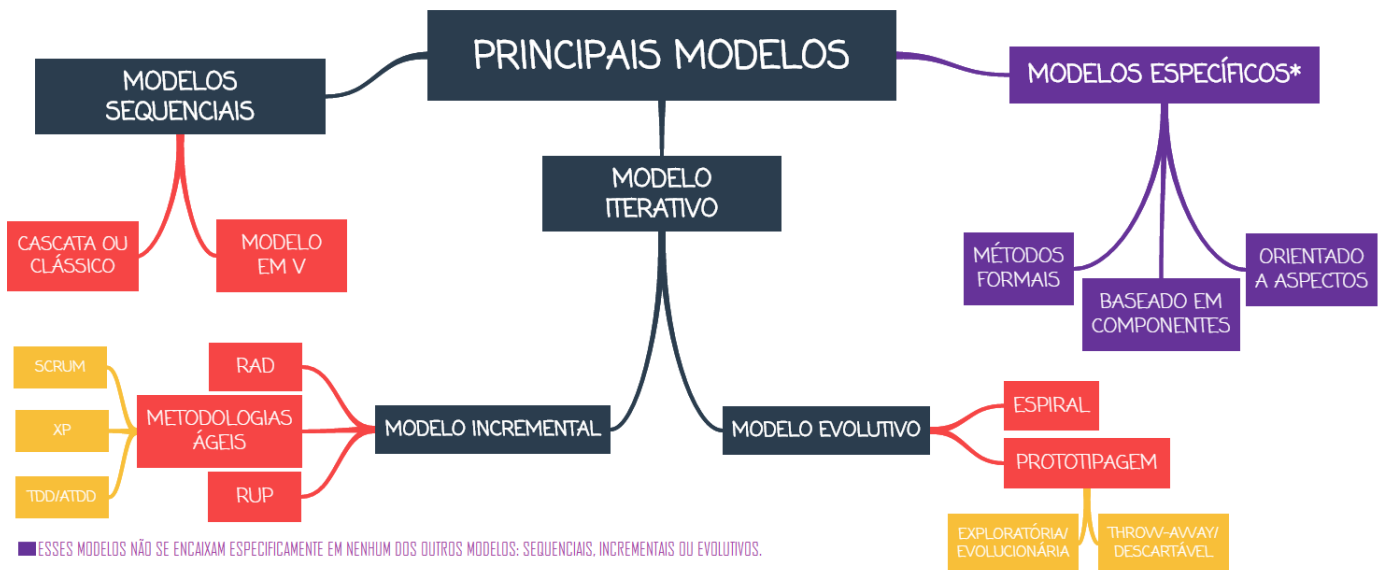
PRINCIPAIS MODELOS

MODELOS SEQUENCIAIS

CASCATA OU CLÁSSICO

MODELO EM V

MODELO ITERATIVO

MODELOS ESPECÍFICOS*

MÉTODOS FORMAIS

BASEADO EM COMPONENTES

ORIENTADO A ASPECTOS

SCRUM

XP

TDD/ATDD

METODOLOGIAS ÁGEIS

RAD

RUP

MODELO INCREMENTAL

MODELO EVOLUTIVO

ESPIRAL

PROTOTIPAGEM

EXPLORATÓRIA/ EVOLUCIONÁRIA

THROW-AWAY/ DESCARTÁVEL

ESSES MODELOS NÃO SE ENCAIXAM ESPECIFICAMENTE EM NENHUM DOS OUTROS MODELOS: SEQUENCIAIS, INCREMENTAIS OU EVOLUTIVOS.